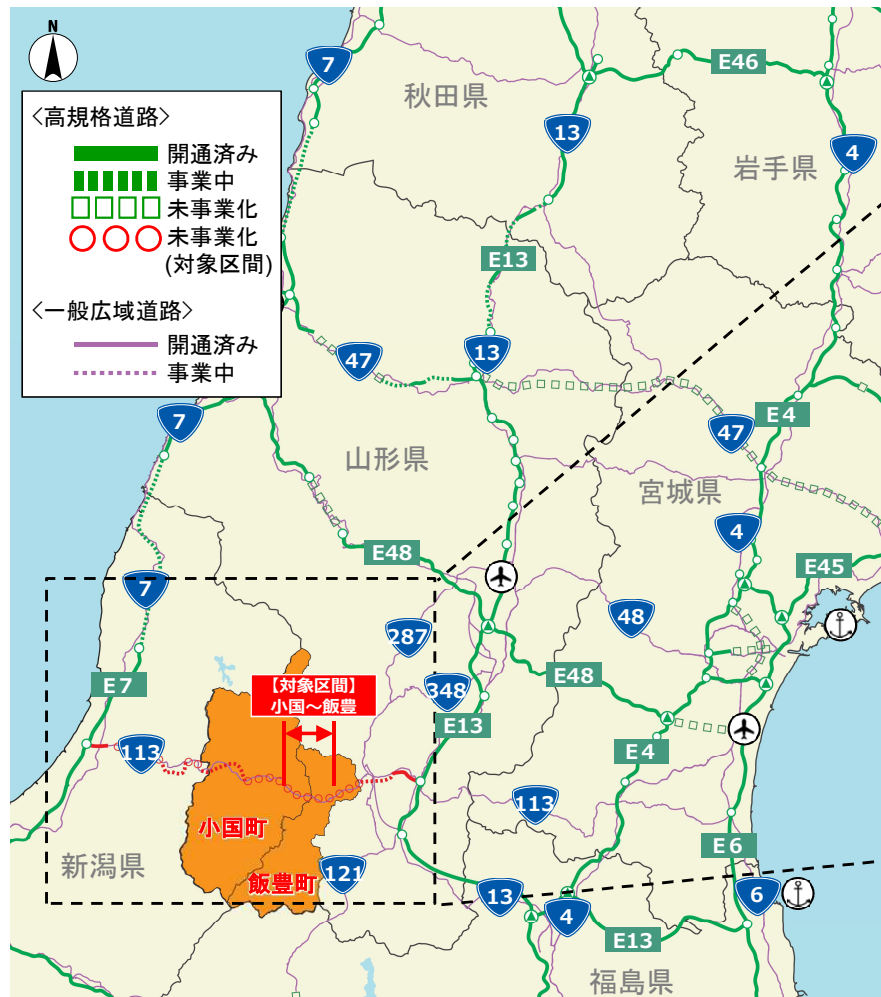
N

<高規格道路>
開通済み
事業中
未事業化
未事業化
(対象区間)
<一般広域道路>
開通済み
事業中

7
秋田県
13
E46
4
岩手県
E13
13
47
7
E4
47
山形県
宮城県
4
E48
E45
7
287
48
【対象区間】
小国～飯豊
348
E48
E7
E13
113
E4
113
小国町
E6
新潟県
121
飯豊町
13
4
6
E13
福島県